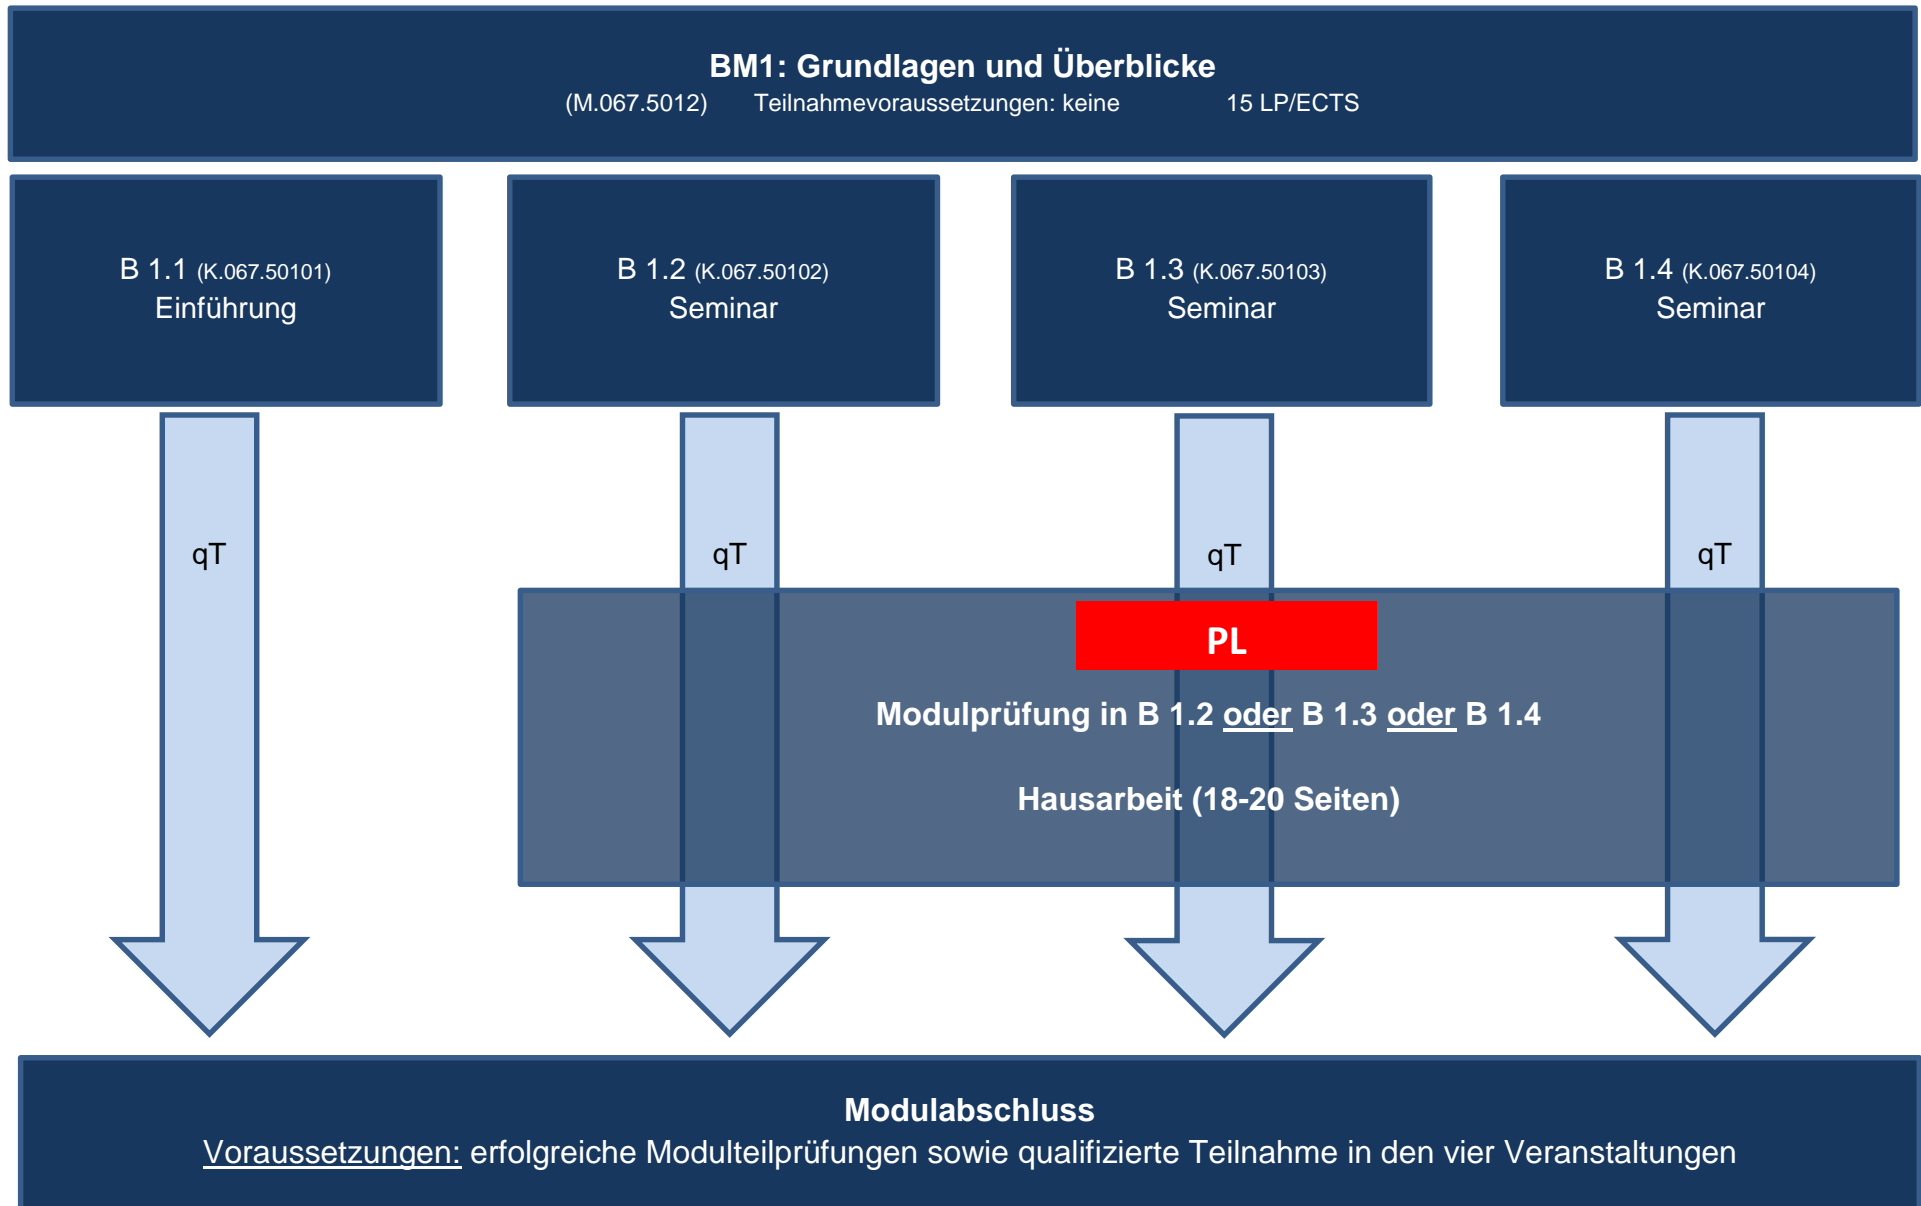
BM1: Grundlagen und Überblicke
(M.067.5012) Teilnahmevoraussetzungen: keine 15 LP/ECTS

B 1.1 (K.067.50101)
Einführung

B 1.2 (K.067.50102)
Seminar

B 1.3 (K.067.50103)
Seminar

B 1.4 (K.067.50104)
Seminar

qT

qT

qT

qT

PL

Modulprüfung in B 1.2 oder B 1.3 oder B 1.4

Hausarbeit (18-20 Seiten)

Modulabschluss
Voraussetzungen: erfolgreiche Modulteilprüfungen sowie qualifizierte Teilnahme in den vier Veranstaltungen